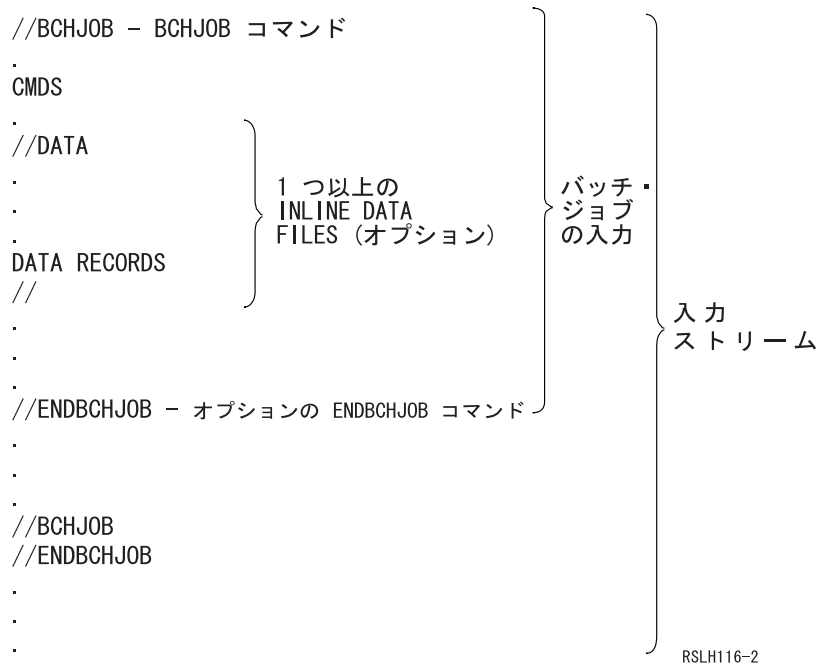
//BCHJOB – BCHJOB コマンド
.
CMDS
.
//DATA
.
.
.
DATA RECORDS
//
.
.
.
//ENDBCHJOB – オプションの ENDBCHJOB コマンド
.
.
.
//BCHJOB
//ENDBCHJOB
.
.
.

1 つ以上の INLINE DATA FILES (オプション)

バッチ・ジョブの入力

入力ストリーム

RSLH116-2